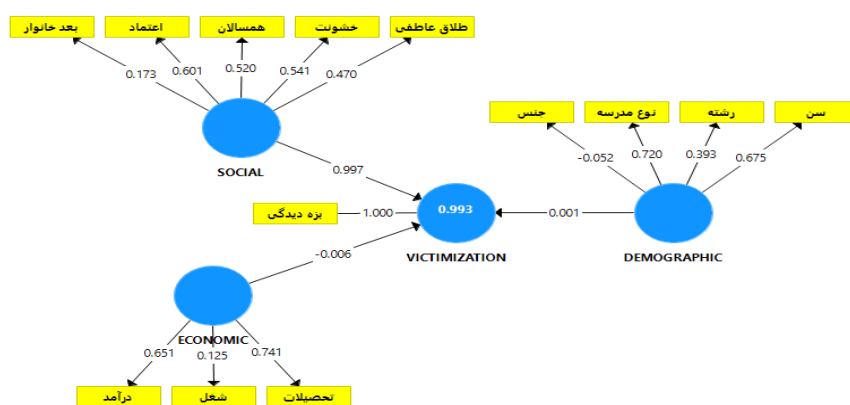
بعد خانوار
اعتماد
همسالان
خشونت
طلاق عاطفی
0.173
0.601
0.520
0.541
0.470
SOCIAL
0.997
بزه دیدگی
1.000
0.993
VICTIMIZATION
0.001
جنس
نوع مدرسه
رشته
سن
-0.052
0.720
0.393
0.675
DEMOGRAPHIC
-0.006
ECONOMIC
0.651
0.125
0.741
درآمد
شغل
تحصیلات